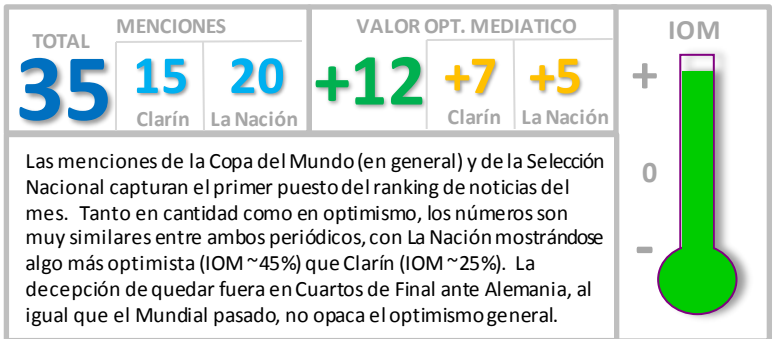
TOTAL
35

MENCIONES
15
Clarín
20
La Nación

VALOR OPT. MEDIATICO
+12
+7
Clarín
+5
La Nación

IOM
+
0
-

Las menciones de la Copa del Mundo (en general) y de la Selección Nacional capturan el primer puesto del ranking de noticias del mes. Tanto en cantidad como en optimismo, los números son muy similares entre ambos periódicos, con La Nación mostrándose algo más optimista (IOM ~45%) que Clarín (IOM ~25%). La decepción de quedar fuera en Cuartos de Final ante Alemania, al igual que el Mundial pasado, no opaca el optimismo general.